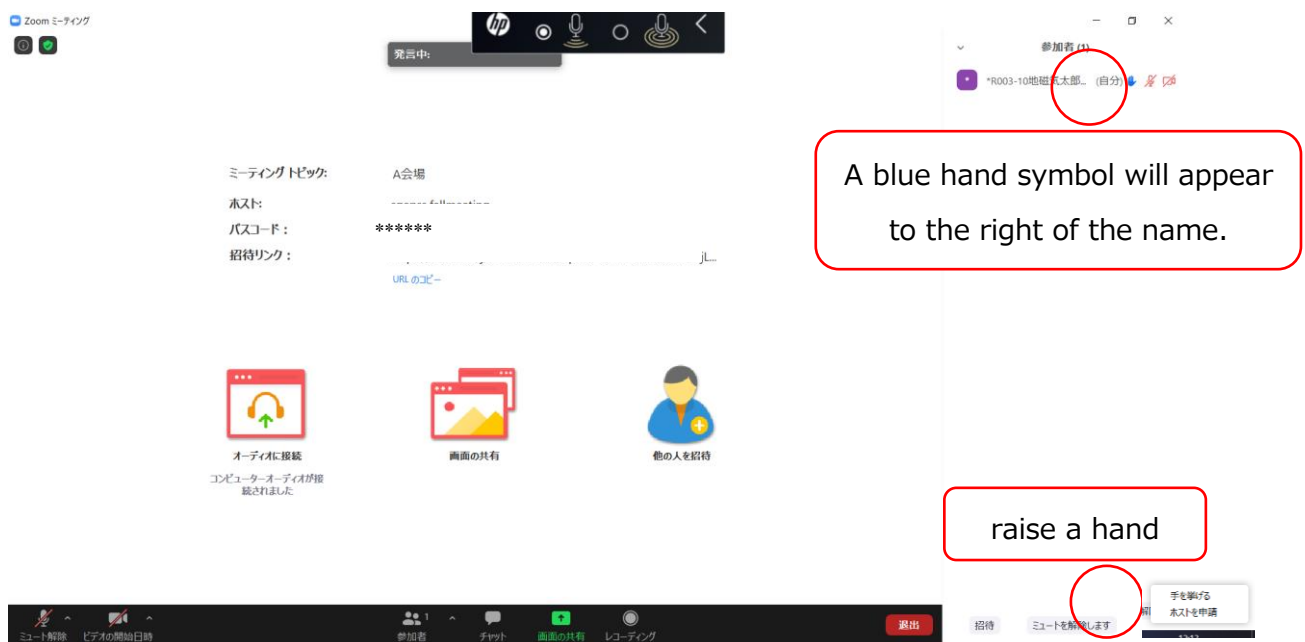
Zoom ミーティング

発言中:

参加者 (1)

*R003-10地磁気太郎... (自分)

A blue hand symbol will appear to the right of the name.

ミーティング トピック: A会場
ホスト: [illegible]
パスコード: ******
招待リンク: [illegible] jL...
URL のコピー

オーディオに接続
コンピューターオーディオが接続されました

画面の共有

他の人を招待

raise a hand

手を挙げる
ホストを申請

ミュート解除 ビデオの開始日時 参加者 1 チャット 画面の共有 レコーディング 退出

招待 ミュートを解除します